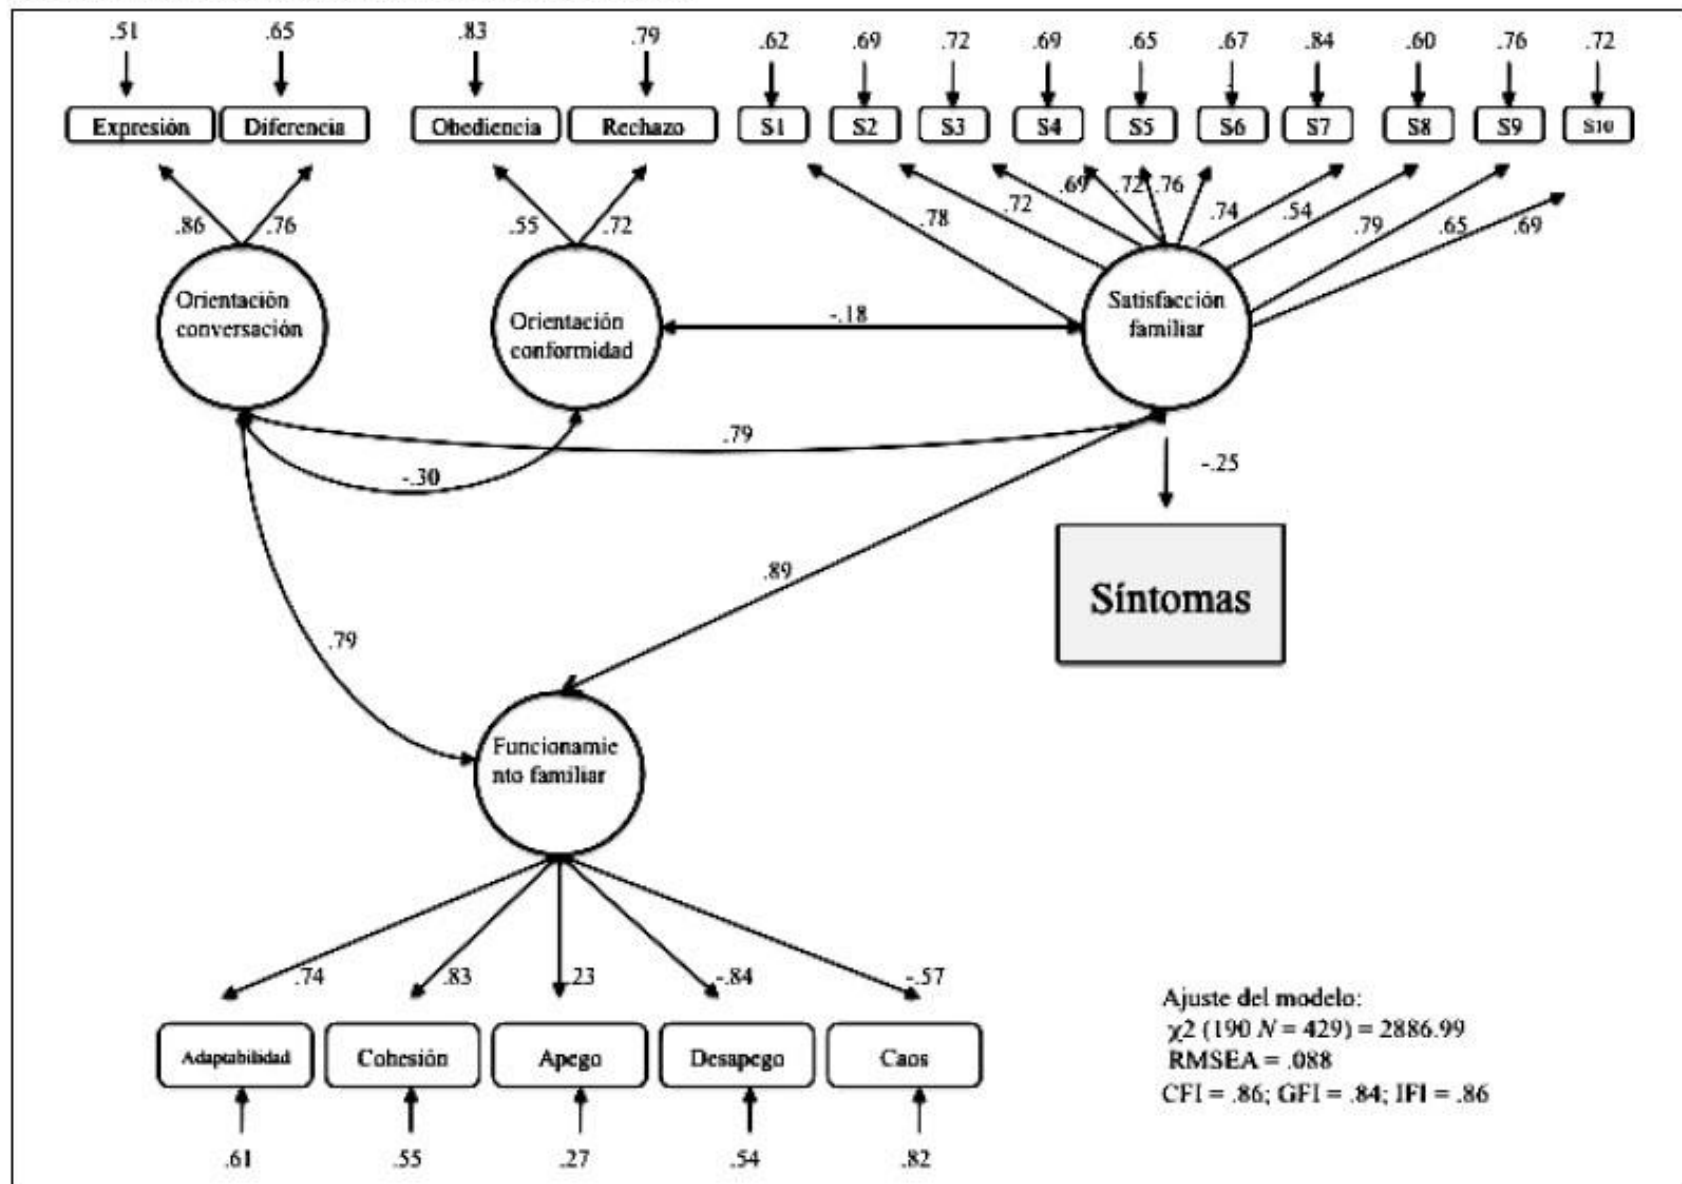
.51 .65 .83 .79 .62 .69 .72 .69 .65 .67 .84 .60 .76 .72

Expresión Diferencia Obediencia Rechazo S1 S2 S3 S4 S5 S6 S7 S8 S9 S10

.86 .76 .55 .72 .78 .72 .69 .72 .76 .74 .54 .79 .65 .69

Orientación conversación

Orientación conformidad

-.18

Satisfacción familiar

.79

-.30

-.25

.89

Síntomas

.79

Funcionamiento familiar

.74 .83 .23 -.84 -.57

Adaptabilidad Cohesión Apego Desapego Caos

.61 .55 .27 .54 .82

Ajuste del modelo:
$\chi2$ (190 $N$ = 429) = 2886.99
RMSEA = .088
CFI = .86; GFI = .84; IFI = .86